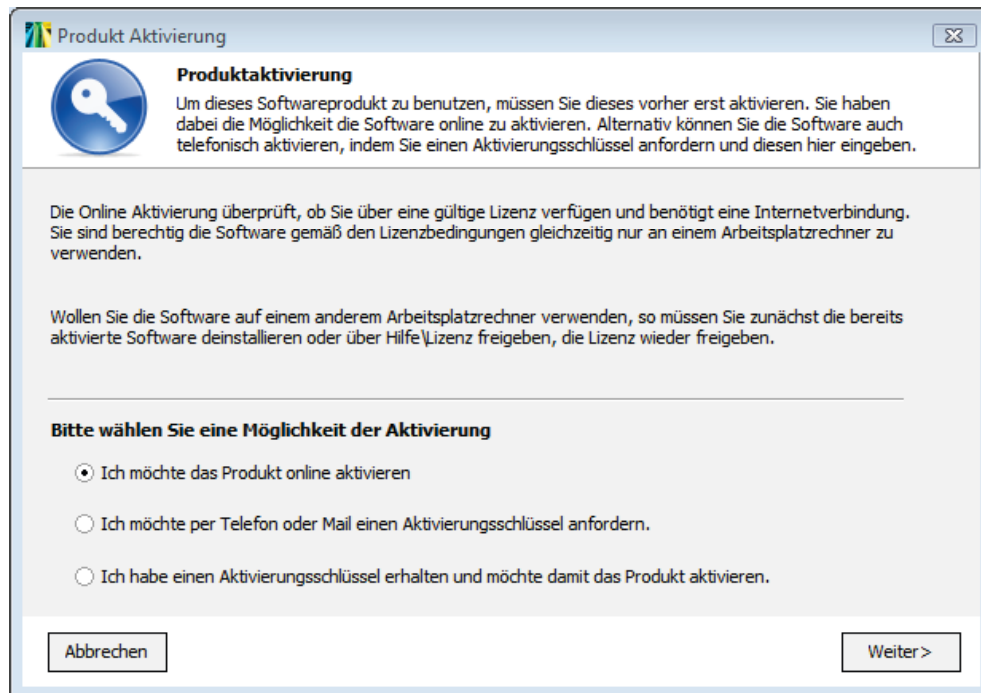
Produkt Aktivierung

Produktaktivierung
Um dieses Softwareprodukt zu benutzen, müssen Sie dieses vorher erst aktivieren. Sie haben dabei die Möglichkeit die Software online zu aktivieren. Alternativ können Sie die Software auch telefonisch aktivieren, indem Sie einen Aktivierungsschlüssel anfordern und diesen hier eingeben.

Die Online Aktivierung überprüft, ob Sie über eine gültige Lizenz verfügen und benötigt eine Internetverbindung. Sie sind berechtig die Software gemäß den Lizenzbedingungen gleichzeitig nur an einem Arbeitsplatzrechner zu verwenden.

Wollen Sie die Software auf einem anderem Arbeitsplatzrechner verwenden, so müssen Sie zunächst die bereits aktivierte Software deinstallieren oder über Hilfe\Lizenz freigeben, die Lizenz wieder freigeben.

Bitte wählen Sie eine Möglichkeit der Aktivierung

Ich möchte das Produkt online aktivieren

Ich möchte per Telefon oder Mail einen Aktivierungsschlüssel anfordern.

Ich habe einen Aktivierungsschlüssel erhalten und möchte damit das Produkt aktivieren.

Abbrechen

Weiter>